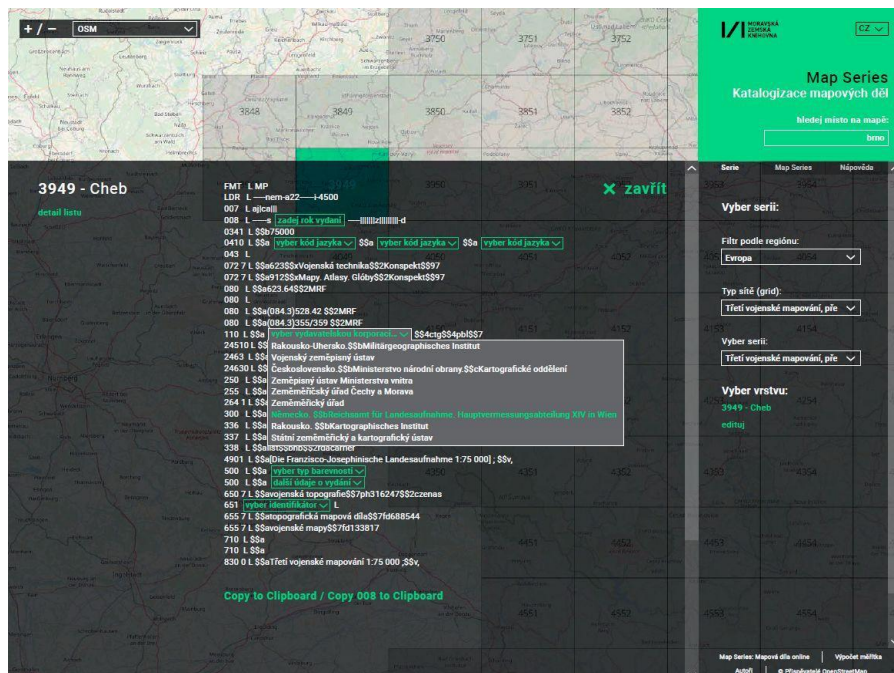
+ / − OSM

3750 3751 3752
3848 3849 3850 3851 3852

MORAVSKÁ ZEMSKÁ KNIHOVNA

CZ

Map Series
Katalogizace mapových děl

hledej místo na mapě:
brno

3949 - Cheb

detail listu

FMT L MP
LDR L -----nem-a22-----i-4500
007 L ajlcallI
008 L ------s zadej rok vydání ------IIIIIIzIIIIIIII-d
0341 L $$b75000
0410 L $$a vyber kód jazyka $$a vyber kód jazyka $$a vyber kód jazyka
043 L
072 7 L $$a623$$xVojenská technika$$2Konspekt$$97
072 7 L $$a912$$xMapy. Atlasy. Glóby$$2Konspekt$$97
080 L $$a623.64$$2MRF
080 L
080 L $$a(084.3)528.42 $$2MRF
080 L $$a(084.3)355/359 $$2MRF
110 L $$a vyber vydavatelskou korporaci... $$4ctg$$4pbl$$7
24510 L $$
2463 L $$
24630 L $$
250 L $$a
255 L $$a
264 1 L $$
300 L $$a
336 L $$a
337 L $$a
338 L $$a
4901 L $$a[Die Franzisco-Josephinische Landesaufnahme 1:75 000] ; $$v,
500 L $$a vyber typ barevnosti
500 L $$a další údaje o vydání
650 7 L $$avojenská topografie$$7ph316247$$2czenas
651 vyber identifikátor L
655 7 L $$atopografická mapová díla$$7fd688544
655 7 L $$avojenské mapy$$7fd133817
710 L $$a
710 L $$a
830 0 L $$aTřetí vojenské mapování 1:75 000 ;$$v,

Rakousko-Uhersko.$$bMilitärgeographisches Institut
Vojenský zeměpisný ústav
Československo.$$bMinisterstvo národní obrany.$$cKartografické oddělení
Zeměpisný ústav Ministerstva vnitra
Zeměměřičský úřad Čechy a Morava
Zeměměřický úřad
Německo. $$bReichsamt für Landesaufnahme. Hauptvermessungsabteilung XIV in Wien
Rakousko. $$bKartographisches Institut
Státní zeměměřický a kartografický ústav

Copy to Clipboard / Copy 008 to Clipboard

✕ zavřít

Serie Map Series Nápověda

Vyber serii:

Filtr podle regionu:
Evropa

Typ sítě (grid):
Třetí vojenské mapování, pře

Vyber serii:
Třetí vojenské mapování, pře

Vyber vrstvu:
3949 - Cheb
edituj

Map Series: Mapová díla online | Výpočet měřítka
Autoři | © Přispěvatelé OpenStreetMap